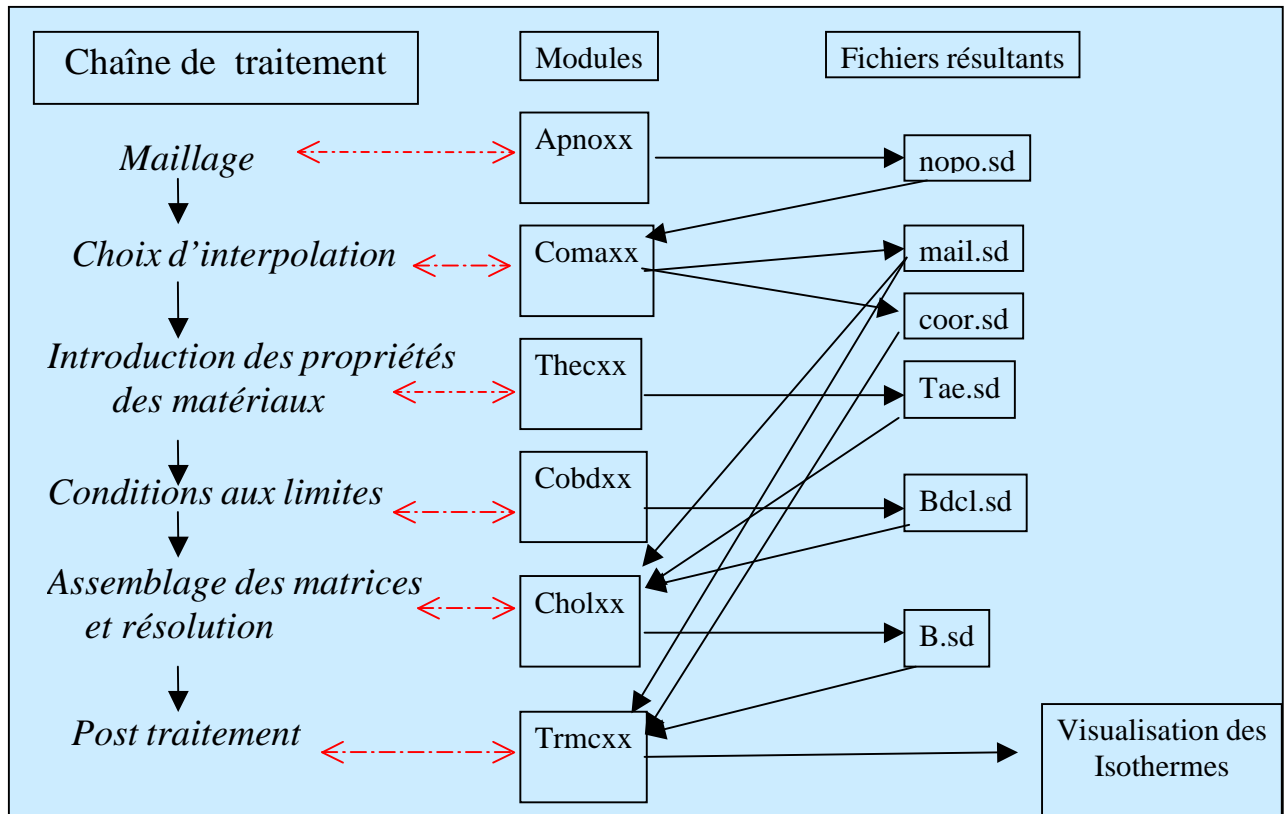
Chaîne de traitement

Modules

Fichiers résultants

Maillage

Apnoxx

nopo.sd

Choix d'interpolation

Comaxx

mail.sd

coor.sd

Introduction des propriétés des matériaux

Thecxx

Tae.sd

Conditions aux limites

Cobdxx

Bdcl.sd

Assemblage des matrices et résolution

Cholxx

B.sd

Post traitement

Trmcxx

Visualisation des Isothermes